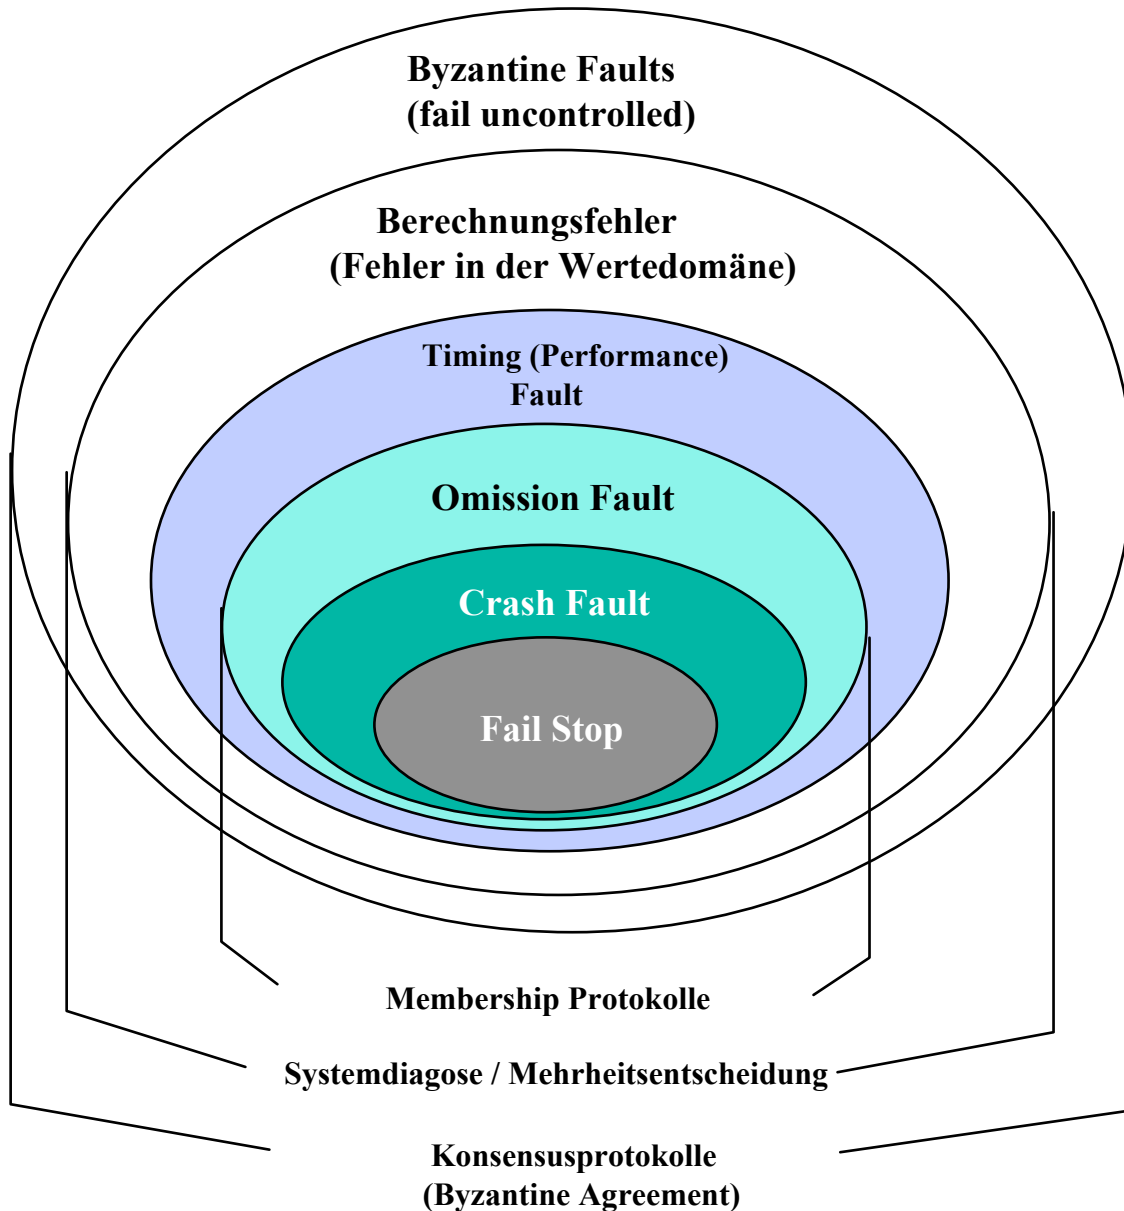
Byzantine Faults
(fail uncontrolled)

Berechnungsfehler
(Fehler in der Wertedomäne)

Timing (Performance)
Fault

Omission Fault

Crash Fault

Fail Stop

Membership Protokolle

Systemdiagose / Mehrheitsentscheidung

Konsensusprotokolle
(Byzantine Agreement)